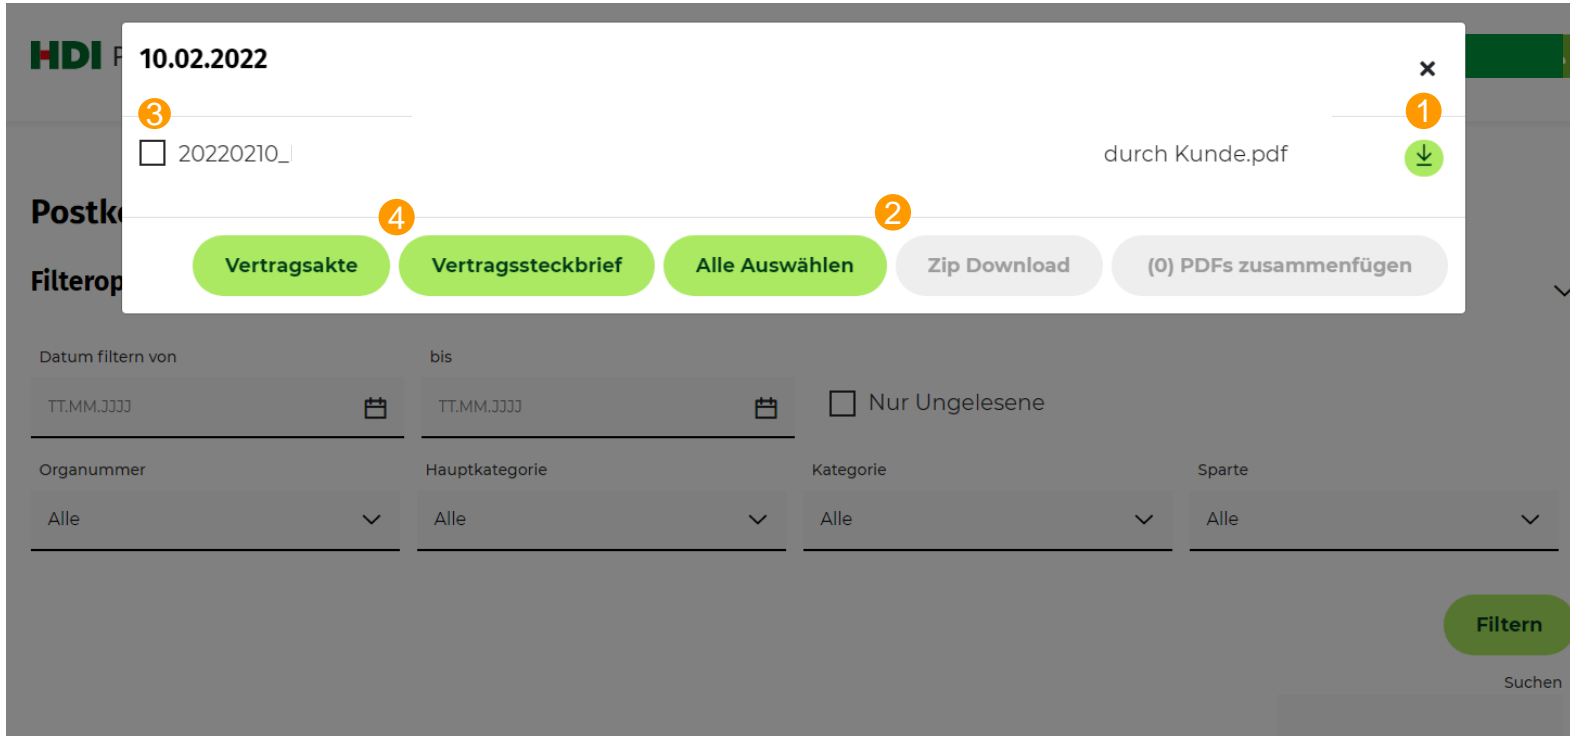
HDI F

10.02.2022

×

3

1

20220210_ durch Kunde.pdf

Postk

Filterop

4

2

Vertragsakte

Vertragssteckbrief

Alle Auswählen

Zip Download

(0) PDFs zusammenfügen

Datum filtern von

TT.MM.JJJJ

bis

TT.MM.JJJJ

Nur Ungelesene

Organummer

Alle

Hauptkategorie

Alle

Kategorie

Alle

Sparte

Alle

Filtern

Suchen